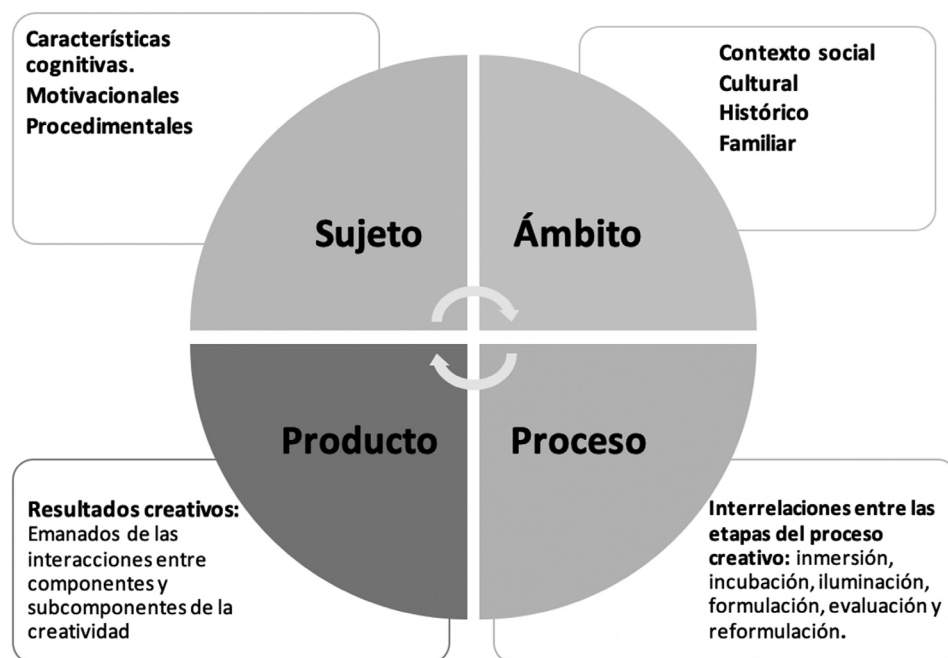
Características cognitivas.
Motivacionales
Procedimentales

Contexto social
Cultural
Histórico
Familiar

Sujeto

Ámbito

Producto

Proceso

Resultados creativos: Emanados de las interacciones entre componentes y subcomponentes de la creatividad

Interrelaciones entre las etapas del proceso creativo: inmersión, incubación, iluminación, formulación, evaluación y reformulación.